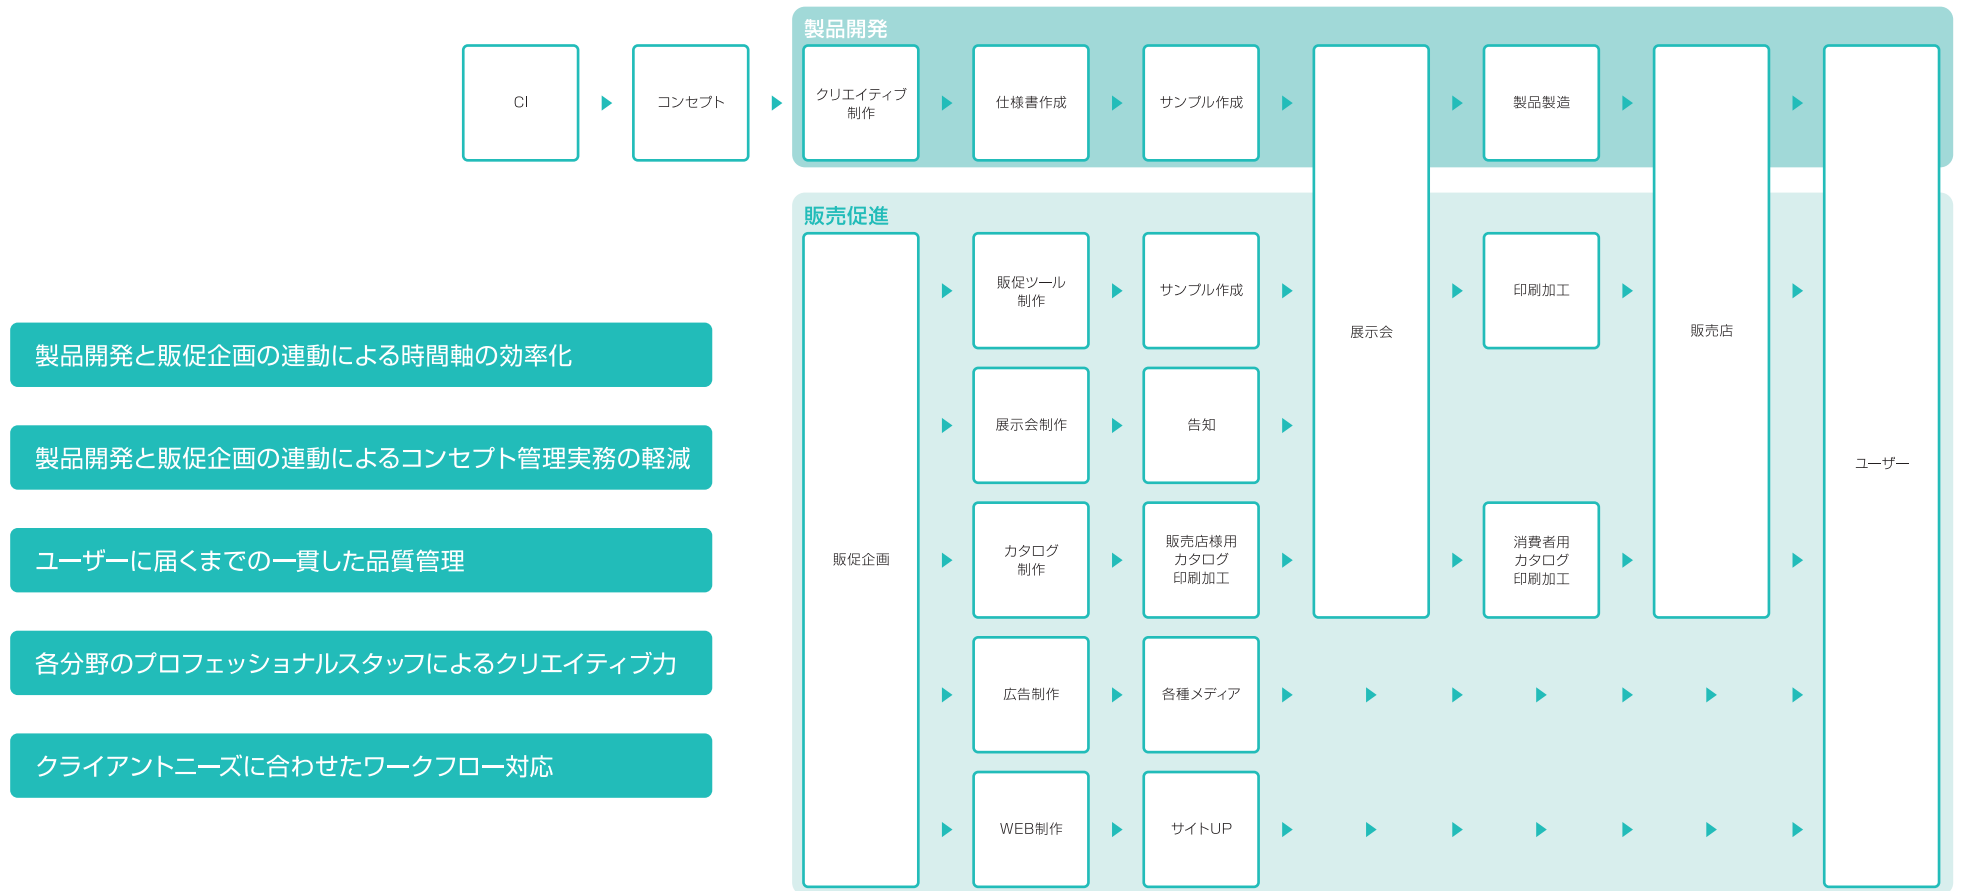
CI

コンセプト

製品開発

クリエイティブ制作

仕様書作成

サンプル作成

展示会

製品製造

販売店

ユーザー

販売促進

販促企画

販促ツール制作

サンプル作成

印刷加工

展示会制作

告知

カタログ制作

販売店様用カタログ印刷加工

消費者用カタログ印刷加工

広告制作

各種メディア

WEB制作

サイトUP

製品開発と販促企画の連動による時間軸の効率化

製品開発と販促企画の連動によるコンセプト管理実務の軽減

ユーザーに届くまでの一貫した品質管理

各分野のプロフェッショナルスタッフによるクリエイティブ力

クライアントニーズに合わせたワークフロー対応